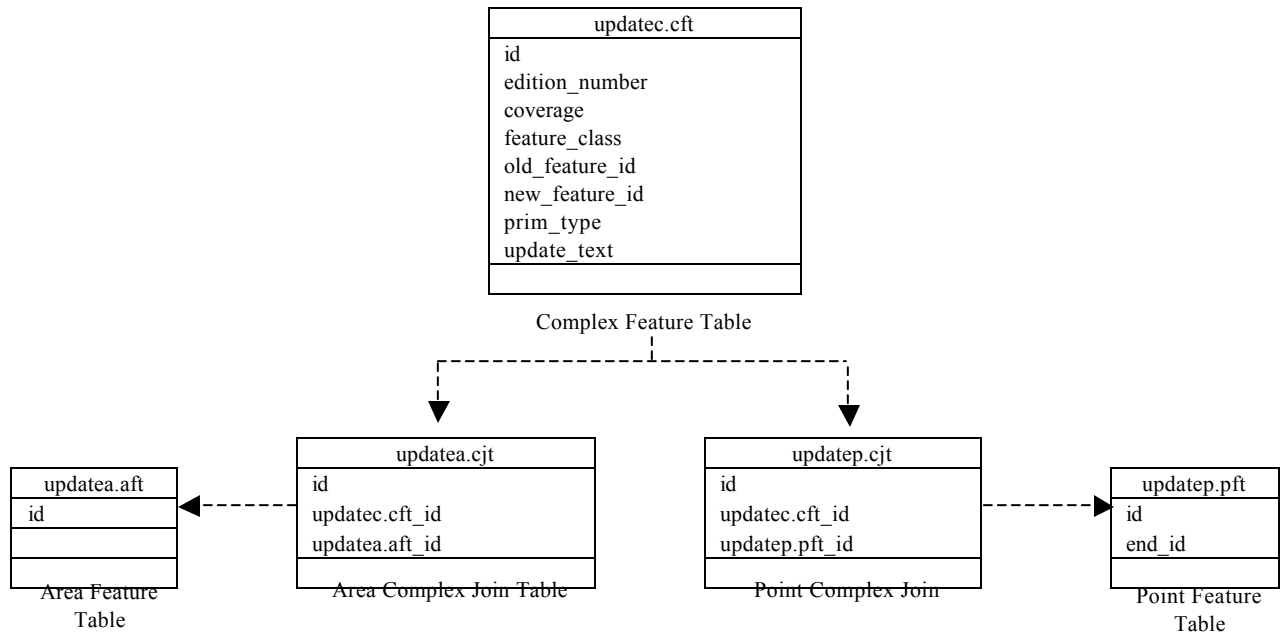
updatec.cft
id
edition_number
coverage
feature_class
old_feature_id
new_feature_id
prim_type
update_text

Complex Feature Table

updatea.aft
id

Area Feature Table

updatea.cjt
id
updatec.cft_id
updatea.aft_id

Area Complex Join Table

updatep.cjt
id
updatec.cft_id
updatep.pft_id

Point Complex Join

updatep.pft
id
end_id

Point Feature Table